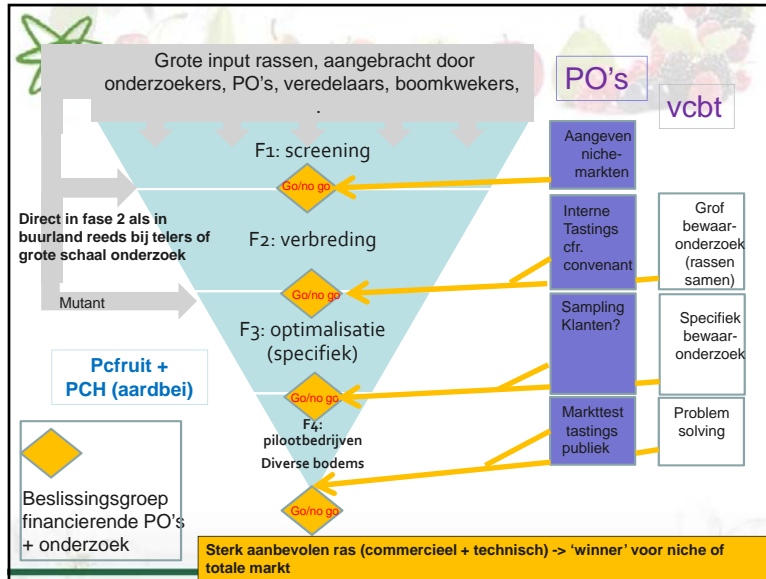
Grote input rassen, aangebracht door onderzoekers, PO's, veredelaars, boomkwekers, .

PO's

vcbt

F1: screening

Go/no go

Aangeven niche-markten

Direct in fase 2 als in buurland reeds bij telers of grote schaal onderzoek

F2: verbreding

Interne Tastings cfr. convenant

Grof bewaar-onderzoek (rassen samen)

Go/no go

Mutant

F3: optimalisatie (specifiek)

Sampling Klanten?

Specifiek bewaar-onderzoek

Pcfruit + PCH (aardbei)

Go/no go

F4: pilootbedrijven

Diverse bodems

Markttest tastings publiek

Problem solving

Beslissingsgroep financierende PO's + onderzoek

Go/no go

Sterk aanbevolen ras (commercieel + technisch) -> 'winner' voor niche of totale markt